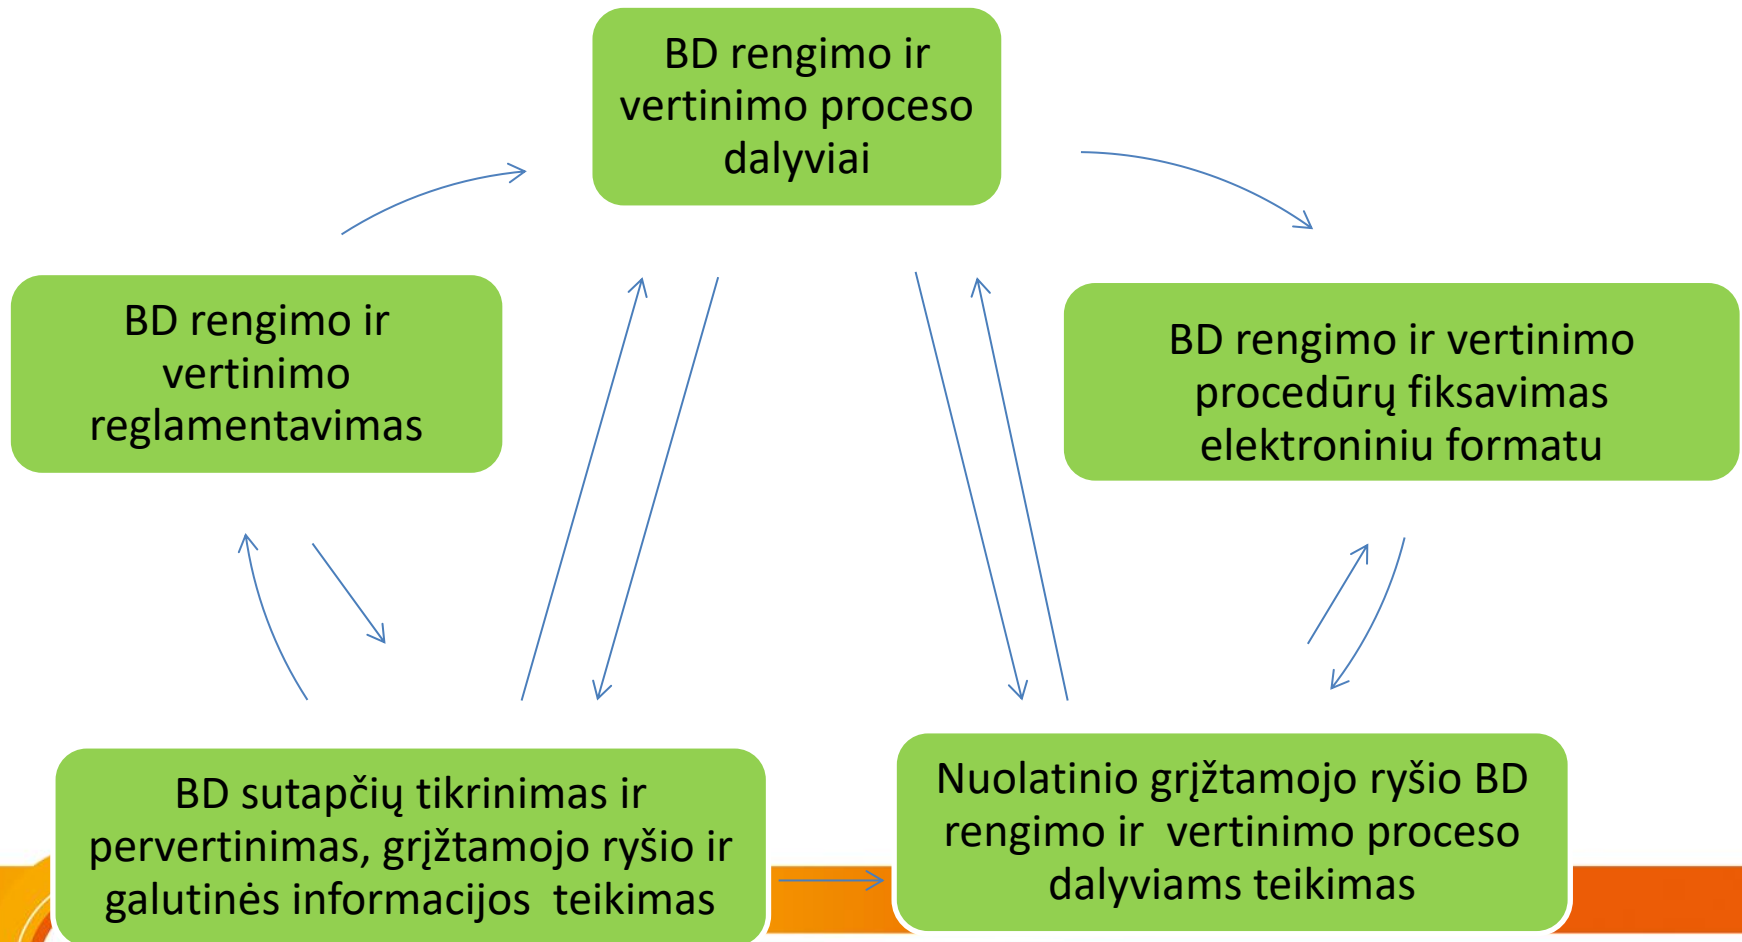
BD rengimo ir vertinimo proceso dalyviai

BD rengimo ir vertinimo reglamentavimas

BD rengimo ir vertinimo procedūrų fiksavimas elektroniniu formatu

BD sutapčių tikrinimas ir pervertinimas, grįžtamojo ryšio ir galutinės informacijos teikimas

Nuolatinio grįžtamojo ryšio BD rengimo ir vertinimo proceso dalyviams teikimas